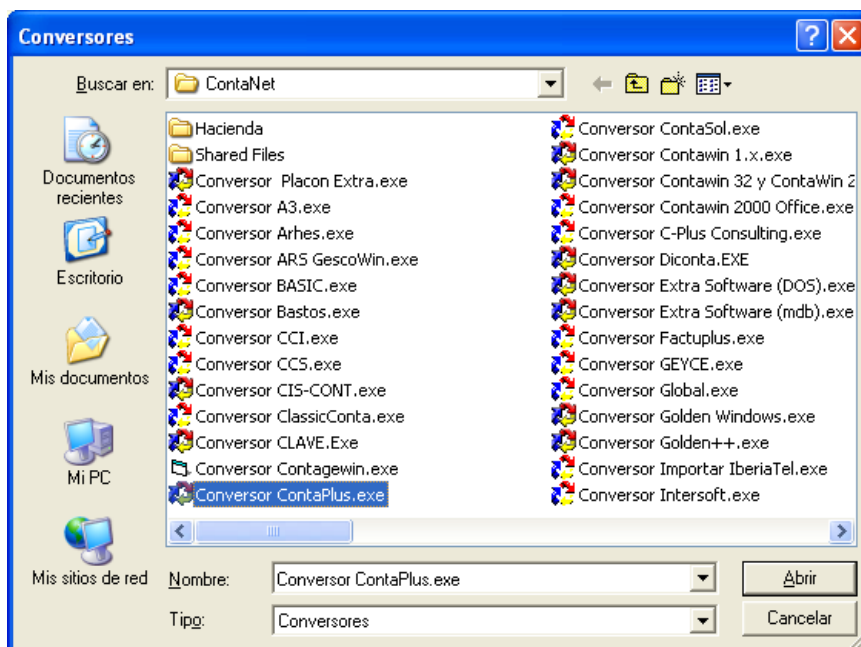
Conversores

Buscar en: ContaNet

Documentos recientes

Escritorio

Mis documentos

Mi PC

Mis sitios de red

Hacienda
Shared Files
Conversor  Placon Extra.exe
Conversor A3.exe
Conversor Arhes.exe
Conversor ARS GescoWin.exe
Conversor BASIC.exe
Conversor Bastos.exe
Conversor CCI.exe
Conversor CCS.exe
Conversor CIS-CONT.exe
Conversor ClassicConta.exe
Conversor CLAVE.Exe
Conversor Contagewin.exe
Conversor ContaPlus.exe

Conversor ContaSol.exe
Conversor Contawin 1.x.exe
Conversor Contawin 32 y ContaWin 2
Conversor Contawin 2000 Office.exe
Conversor C-Plus Consulting.exe
Conversor Diconta.EXE
Conversor Extra Software (DOS).exe
Conversor Extra Software (mdb).exe
Conversor Factuplus.exe
Conversor GEYCE.exe
Conversor Global.exe
Conversor Golden Windows.exe
Conversor Golden++.exe
Conversor Importar IberiaTel.exe
Conversor Intersoft.exe

Nombre: Conversor ContaPlus.exe
Tipo: Conversores

Abrir
Cancelar